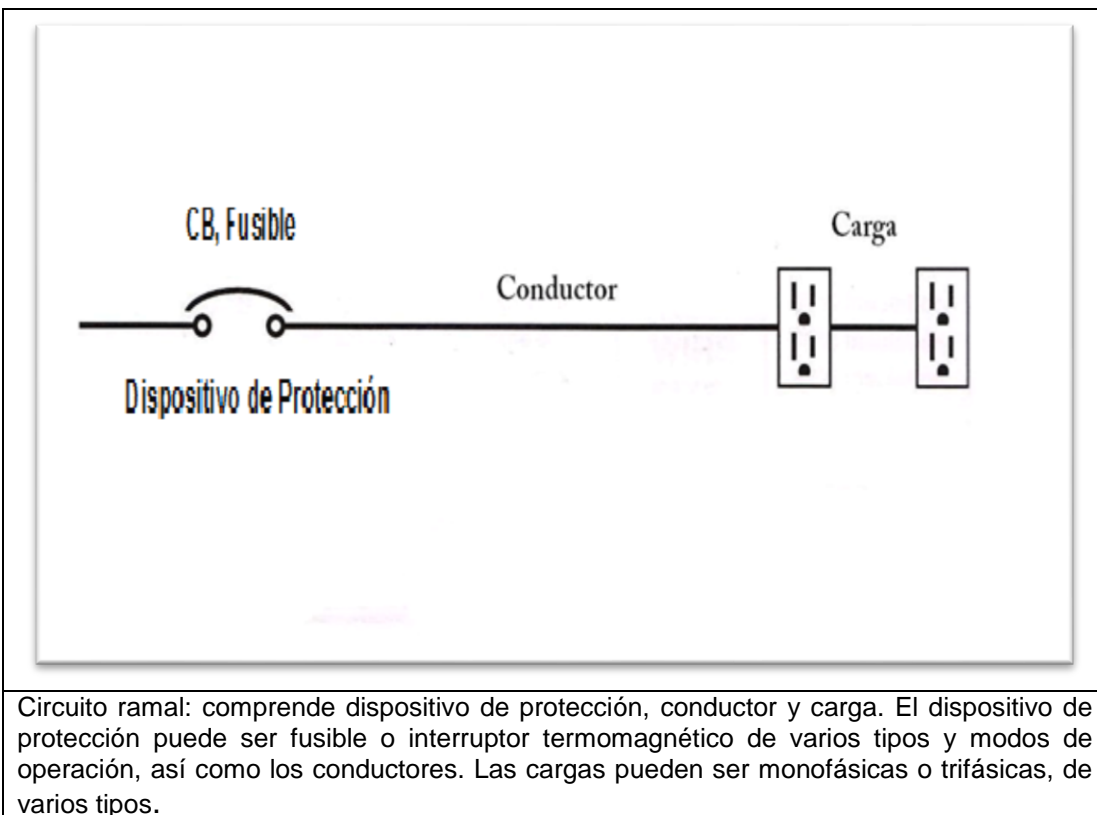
CB, Fusible

Conductor

Carga

Dispositivo de Protección

Circuito ramal: comprende dispositivo de protección, conductor y carga. El dispositivo de protección puede ser fusible o interruptor termomagnético de varios tipos y modos de operación, así como los conductores. Las cargas pueden ser monofásicas o trifásicas, de varios tipos.